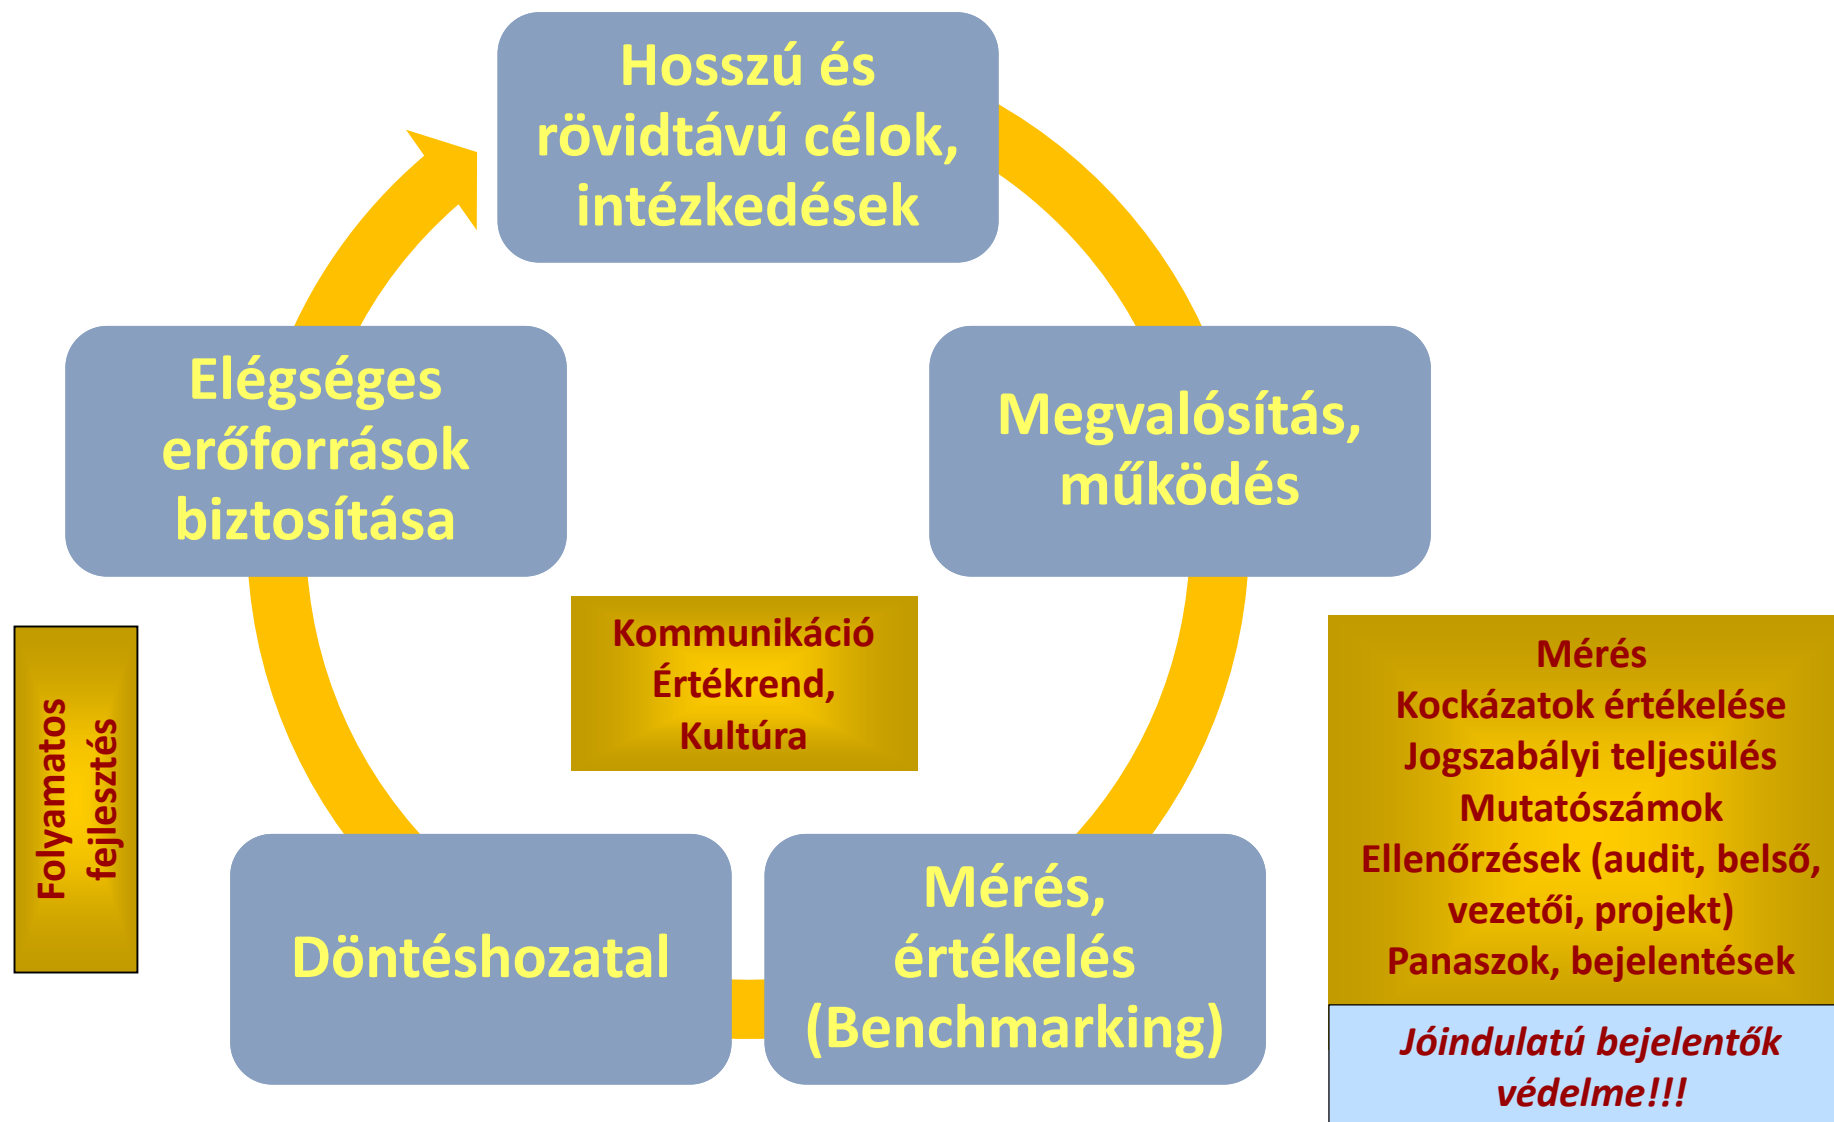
Hosszú és rövidtávú célok, intézkedések

Megvalósítás, működés

Mérés, értékelés (Benchmarking)

Döntéshozatal

Elégséges erőforrások biztosítása

Kommunikáció
Értékrend,
Kultúra

Folyamatos fejlesztés

Mérés
Kockázatok értékelése
Jogszabályi teljesülés
Mutatószámok
Ellenőrzések (audit, belső, vezetői, projekt)
Panaszok, bejelentések

Jóindulatú bejelentők védelme!!!